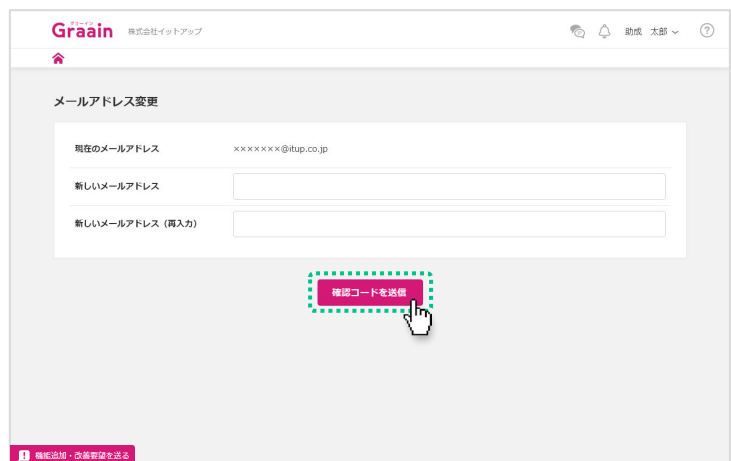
グラーイン
Graain 株式会社イットアップ

助成 太郎

メールアドレス変更

| | |
|---|---|
| 現在のメールアドレス | ×××××××@itup.co.jp |
| 新しいメールアドレス | |
| 新しいメールアドレス（再入力） | |

確認コードを送信

機能追加・改善要望を送る